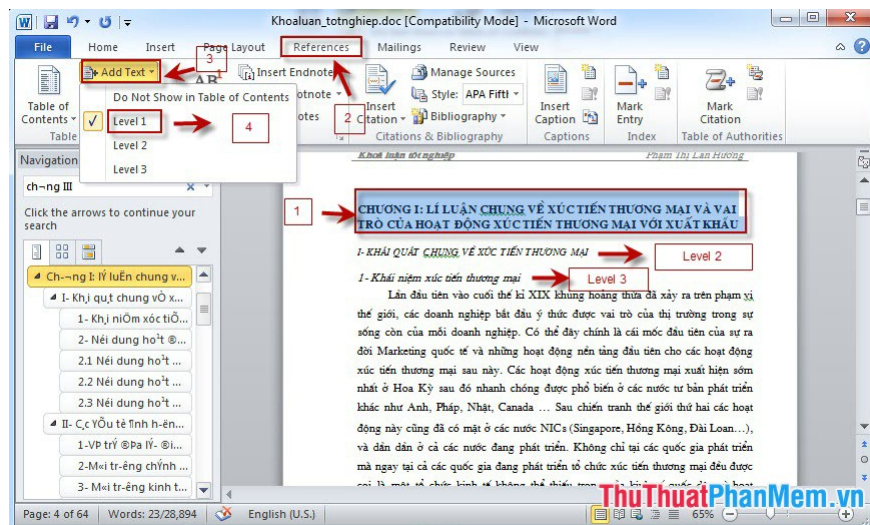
Khoaluan_totnghiep.doc [Compatibility Mode] - Microsoft Word

File Home Insert Page Layout References Mailings Review View

Add Text
Do Not Show in Table of Contents
Level 1
Level 2
Level 3

Table of Contents
Table

Insert Endnote
Footnote
Notes

Insert Citation
Manage Sources
Style: APA Fifth
Bibliography
Citations & Bibliography

Insert Caption
Captions

Mark Entry
Index

Mark Citation
Table of Authorities

1 2 3 4

Navigation
ch-ng III
Click the arrows to continue your search

Ch-ng I: lý luận chung v...
I- Kh¸i qu¸t chung vÒ x...
1- Kh¸i niÖm xóc tiÕ...
2- Néi dung ho¹t ®...
2.1 Néi dung ho¹t ...
2.2 Néi dung ho¹t ...
2.3 Néi dung ho¹t ...
II- C¸c yÕu tè ¶nh h-ëng...
1-VP trÝ ®Pa lý- ®i...
2-M«i tr-êng chÝnh ...
3- M«i tr-êng kinh t...

Khoá luận tốt nghiệp
Phạm Thị Lan Hương

CHƯƠNG I: LÍ LUẬN CHUNG VỀ XÚC TIẾN THƯƠNG MẠI VÀ VAI TRÒ CỦA HOẠT ĐỘNG XÚC TIẾN THƯƠNG MẠI VỚI XUẤT KHẨU

I- KHÁI QUÁT CHUNG VỀ XÚC TIẾN THƯƠNG MẠI
Level 2

1- Khái niệm xúc tiến thương mại
Level 3

Lần đầu tiên vào cuối thế kỉ XIX khủng hoảng thừa đã xảy ra trên phạm vi thế giới, các doanh nghiệp bắt đầu ý thức được vai trò của thị trường trong sự sống còn của mỗi doanh nghiệp. Có thể đây chính là cái mốc đầu tiên của sự ra đời Marketing quốc tế và những hoạt động nền tảng đầu tiên cho các hoạt động xúc tiến thương mại sau này. Các hoạt động xúc tiến thương mại xuất hiện sớm nhất ở Hoa Kỳ sau đó nhanh chóng được phổ biến ở các nước tư bản phát triển khác như Anh, Pháp, Nhật, Canada ... Sau chiến tranh thế giới thứ hai các hoạt động này cũng đã có mặt ở các nước NICs (Singapore, Hồng Kông, Đài Loan...), và dần dần ở cả các nước đang phát triển. Không chỉ tại các quốc gia phát triển mà ngay tại cả các quốc gia đang phát triển tổ chức xúc tiến thương mại đều được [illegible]

Page: 4 of 64 Words: 23/28,894 English (U.S.) 65%

ThuThuatPhanMem.vn